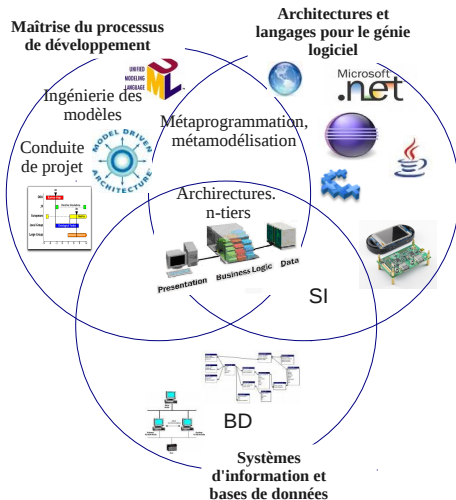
Maîtrise du processus de développement

Architectures et langages pour le génie logiciel

UNIFIED MODELING LANGUAGE

Microsoft .net

Ingénierie des modèles

Conduite de projet

MODEL DRIVEN ARCHITECTURE

Métaprogrammation, métamodélisation

Archirectures. n-tiers

Presentation

Business Logic

Data

SI

BD

Systèmes d'information et bases de données